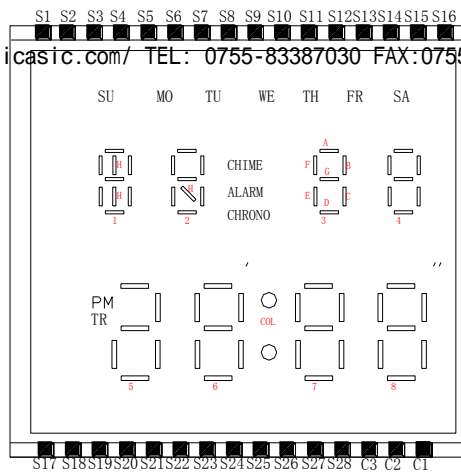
S1 S2 S3 S4 S5 S6 S7 S8 S9 S10 S11 S12 S13 S14 S15 S16

icasic.com/ TEL: 0755-83387030 FAX:075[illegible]

SU MO TU WE TH FR SA

H
H
1

H
2

CHIME
ALARM
CHRONO

A
F G B
E D C
3

4

,
,,

PM
TR

COL

5 6 7 8

S17 S18 S19 S20 S21 S22 S23 S24 S25 S26 S27 S28 C3 C2 C1